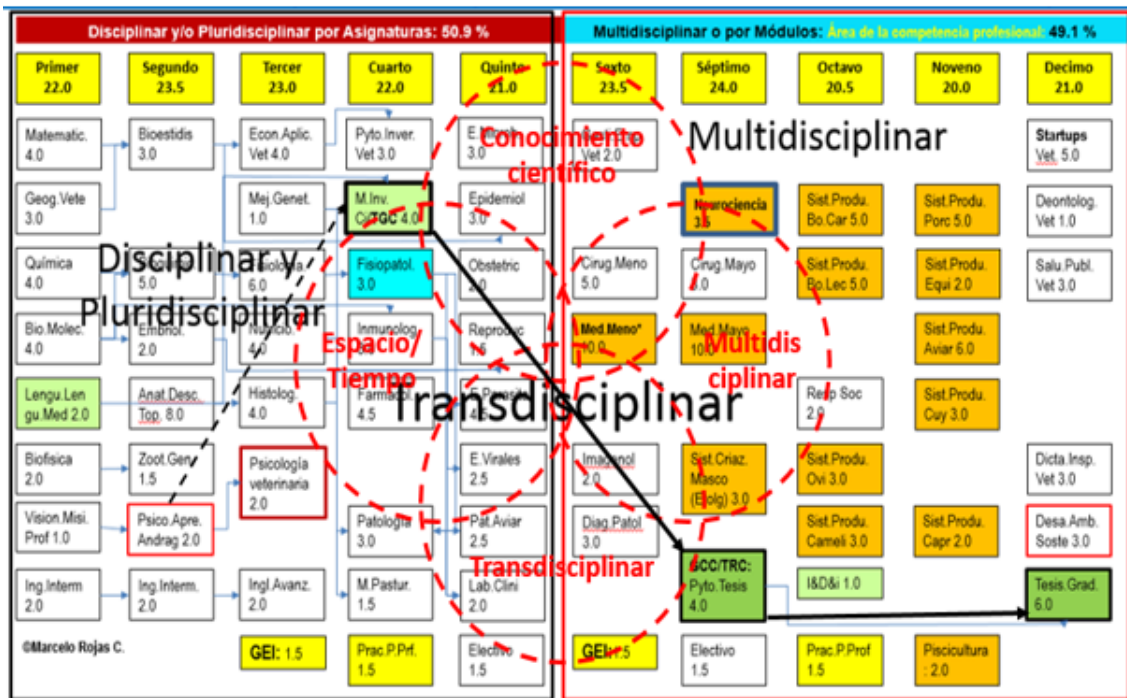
Disciplinar y/o Pluridisciplinar por Asignaturas: 50.9 %

Multidisciplinar o por Módulos: Área de la competencia profesional: 49.1 %

| Primer 22.0 | Segundo 23.5 | Tercer 23.0 | Cuarto 22.0 | Quinto 21.0 | Sexto 23.5 | Séptimo 24.0 | Octavo 20.5 | Noveno 20.0 | Decimo 21.0 |
|---|---|---|---|---|---|---|---|---|---|
| Matematic. 4.0 | Bioestidis 3.0 | Econ.Aplic. Vet 4.0 | Pyto.Inver. Vet 3.0 | E.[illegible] 3.0 | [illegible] Vet 2.0 | | | | Startups Vet. 5.0 |
| Geog.Vete 3.0 | | Mej.Genet. 1.0 | M.Inv. C/TGC 4.0 | Epidemiol 3.0 | | Neurociencia 3.5 | Sist.Produ. Bo.Car 5.0 | Sist.Produ. Porc 5.0 | Deontolog. Vet 1.0 |
| Química 4.0 | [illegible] 5.0 | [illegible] 6.0 | Fisiopatol. 3.0 | Obstetric 2.0 | Cirug.Meno 5.0 | Cirug.Mayo 5.0 | Sist.Produ. Bo.Lec 5.0 | Sist.Produ. Equi 2.0 | Salu.Publ. Vet 3.0 |
| Bio.Molec. 4.0 | Embriol. 2.0 | Nutricio. 4.0 | Inmunolog. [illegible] | Reproduc 1.5 | Med.Meno* 10.0 | Med.Mayo 10.0 | | Sist.Produ. Aviar 6.0 | |
| Lengu.Lengu.Med 2.0 | Anat.Desc. Top. 8.0 | Histolog. 4.0 | Farmacol. 4.5 | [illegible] 4.5 | | | Resp Soc 2.0 | Sist.Produ. Cuy 3.0 | |
| Biofisica 2.0 | Zoot.Gen. 1.5 | Psicología veterinaria 2.0 | | E.Virales 2.5 | Imagenol 2.0 | Sist.Criaz. Masco (Etolg) 3.0 | Sist.Produ. Ovi 3.0 | | Dicta.Insp. Vet 3.0 |
| Vision.Misi. Prof 1.0 | Psico.Apre. Andrag 2.0 | | Patologia 3.0 | Pat.Aviar 2.5 | Diag.Patol 3.0 | | Sist.Produ. Cameli 3.0 | Sist.Produ. Capr 2.0 | Desa.Amb. Soste 3.0 |
| Ing.Interm 2.0 | Ing.Interm. 2.0 | Ingl.Avanz. 2.0 | M.Pastur. 1.5 | Lab.Clini 2.0 | | GCC/TRC: Pyto.Tesis 4.0 | I&D&i 1.0 | | Tesis.Grad. 6.0 |
| | | GEI: 1.5 | Prac.P.Prf. 1.5 | Electivo 1.5 | GEI: 1.5 | Electivo 1.5 | Prac.P.Prof 1.5 | Piscicultura 2.0 | |

Conocimiento científico

Multidisciplinar

Disciplinar y Pluridisciplinar

Espacio/ Tiempo

Multidis ciplinar

Transdisciplinar

Transdisciplinar

©Marcelo Rojas C.